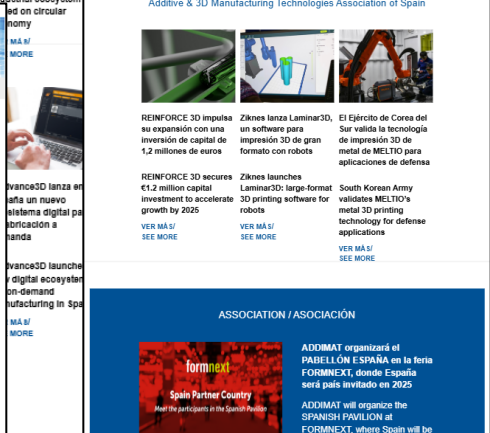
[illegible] ecosystem
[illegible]ed on circular
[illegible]nomy

VER MÁS/
SEE MORE

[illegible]dvance3D lanza en
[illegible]aña un nuevo
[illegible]istema digital pa
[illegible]abricación a
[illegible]anda

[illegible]dvance3D launche
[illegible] digital ecosystem
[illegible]on-demand
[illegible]nufacturing in Spa

VER MÁS/
SEE MORE

Additive & 3D Manufacturing Technologies Association of Spain

REINFORCE 3D impulsa su expansión con una inversión de capital de 1,2 millones de euros

REINFORCE 3D secures €1.2 million capital investment to accelerate growth by 2025

VER MÁS/
SEE MORE

Ziknes lanza Laminar3D, un software para impresión 3D de gran formato con robots

Ziknes launches Laminar3D: large-format 3D printing software for robots

VER MÁS/
SEE MORE

El Ejército de Corea del Sur valida la tecnología de impresión 3D de metal de MELTIO para aplicaciones de defensa

South Korean Army validates MELTIO's metal 3D printing technology for defense applications

VER MÁS/
SEE MORE

ASSOCIATION / ASOCIACIÓN

formnext
Spain Partner Country
Meet the participants in the Spanish Pavilion

ADDIMAT organizará el PABELLÓN ESPAÑA en la feria FORMNEXT, donde España será país invitado en 2025

ADDIMAT will organize the SPANISH PAVILION at FORMNEXT, where Spain will be